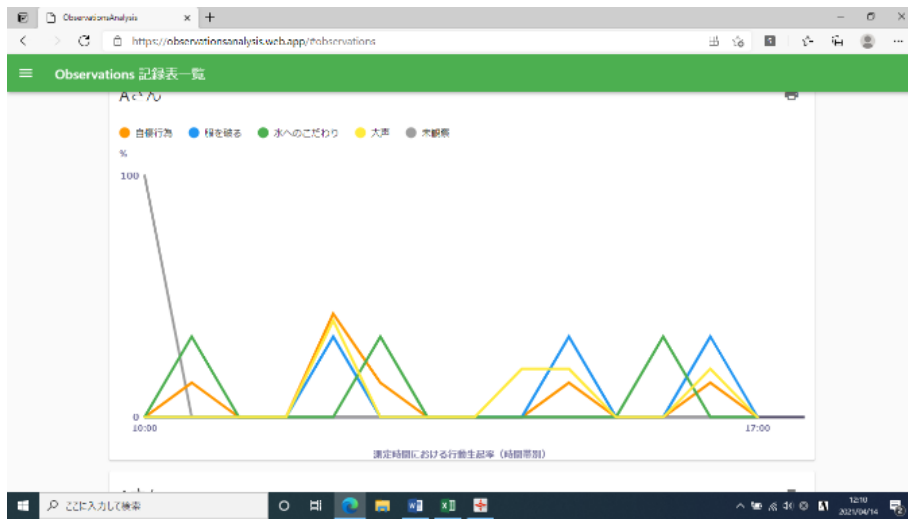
ObservationsAnalysis × +

https://observationsanalysis.web.app/#observations

Observations 記録表一覧

Aさん

自傷行為 帽を被る 水へのこだわり 大声 未観察

%

100

0

10:00

17:00

測定時間における行動生起率（時間帯別）

ここに入力して検索

12:10
2021/04/14